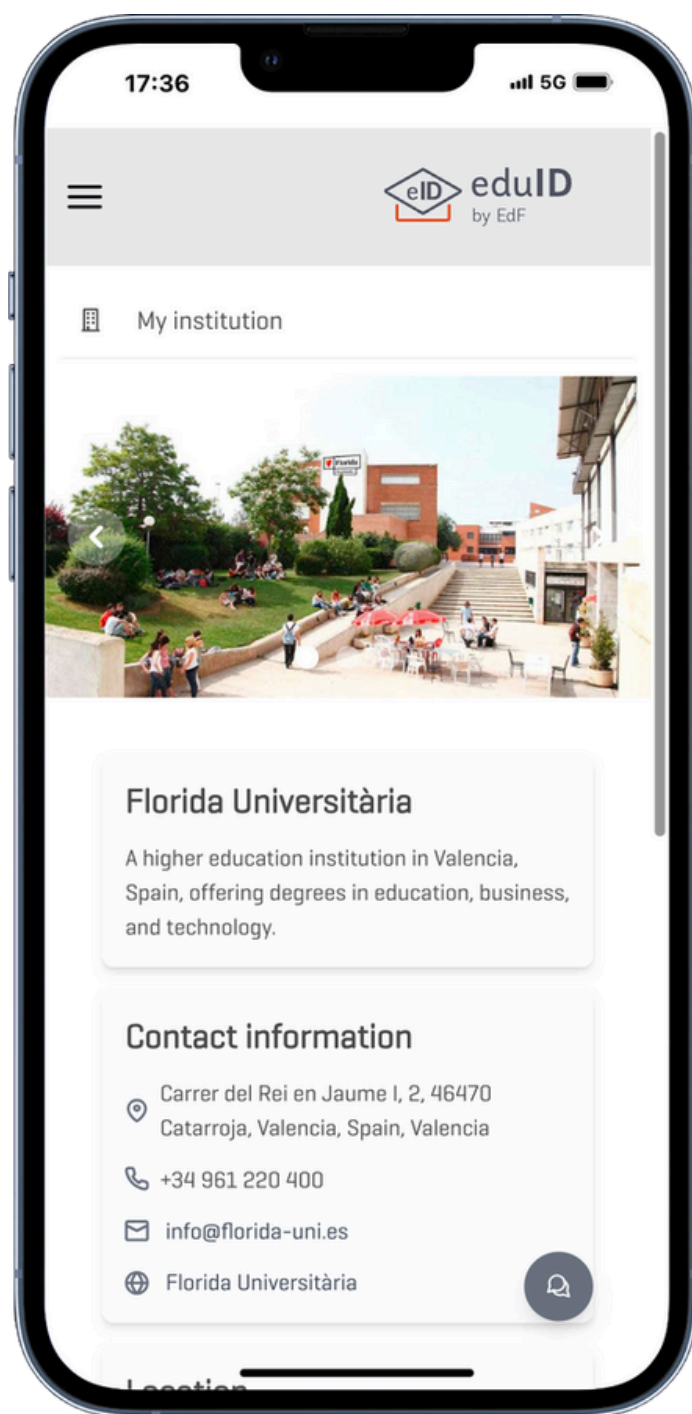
17:36

5G

eID eduID by EdF

My institution

Florida Universitària

A higher education institution in Valencia, Spain, offering degrees in education, business, and technology.

Contact information

Carrer del Rei en Jaume I, 2, 46470 Catarroja, Valencia, Spain, Valencia

+34 961 220 400

info@florida-uni.es

Florida Universitària

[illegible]